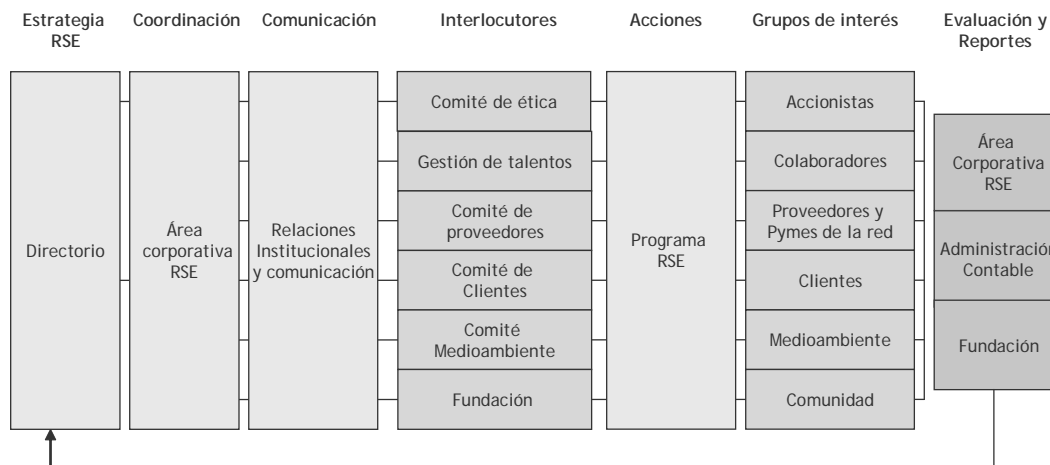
Estrategia RSE

Coordinación

Comunicación

Interlocutores

Acciones

Grupos de interés

Evaluación y Reportes

Directorio

Área corporativa RSE

Relaciones Institucionales y comunicación

Comité de ética

Gestión de talentos

Comité de proveedores

Comité de Clientes

Comité Medioambiente

Fundación

Programa RSE

Accionistas

Colaboradores

Proveedores y Pymes de la red

Clientes

Medioambiente

Comunidad

Área Corporativa RSE

Administración Contable

Fundación